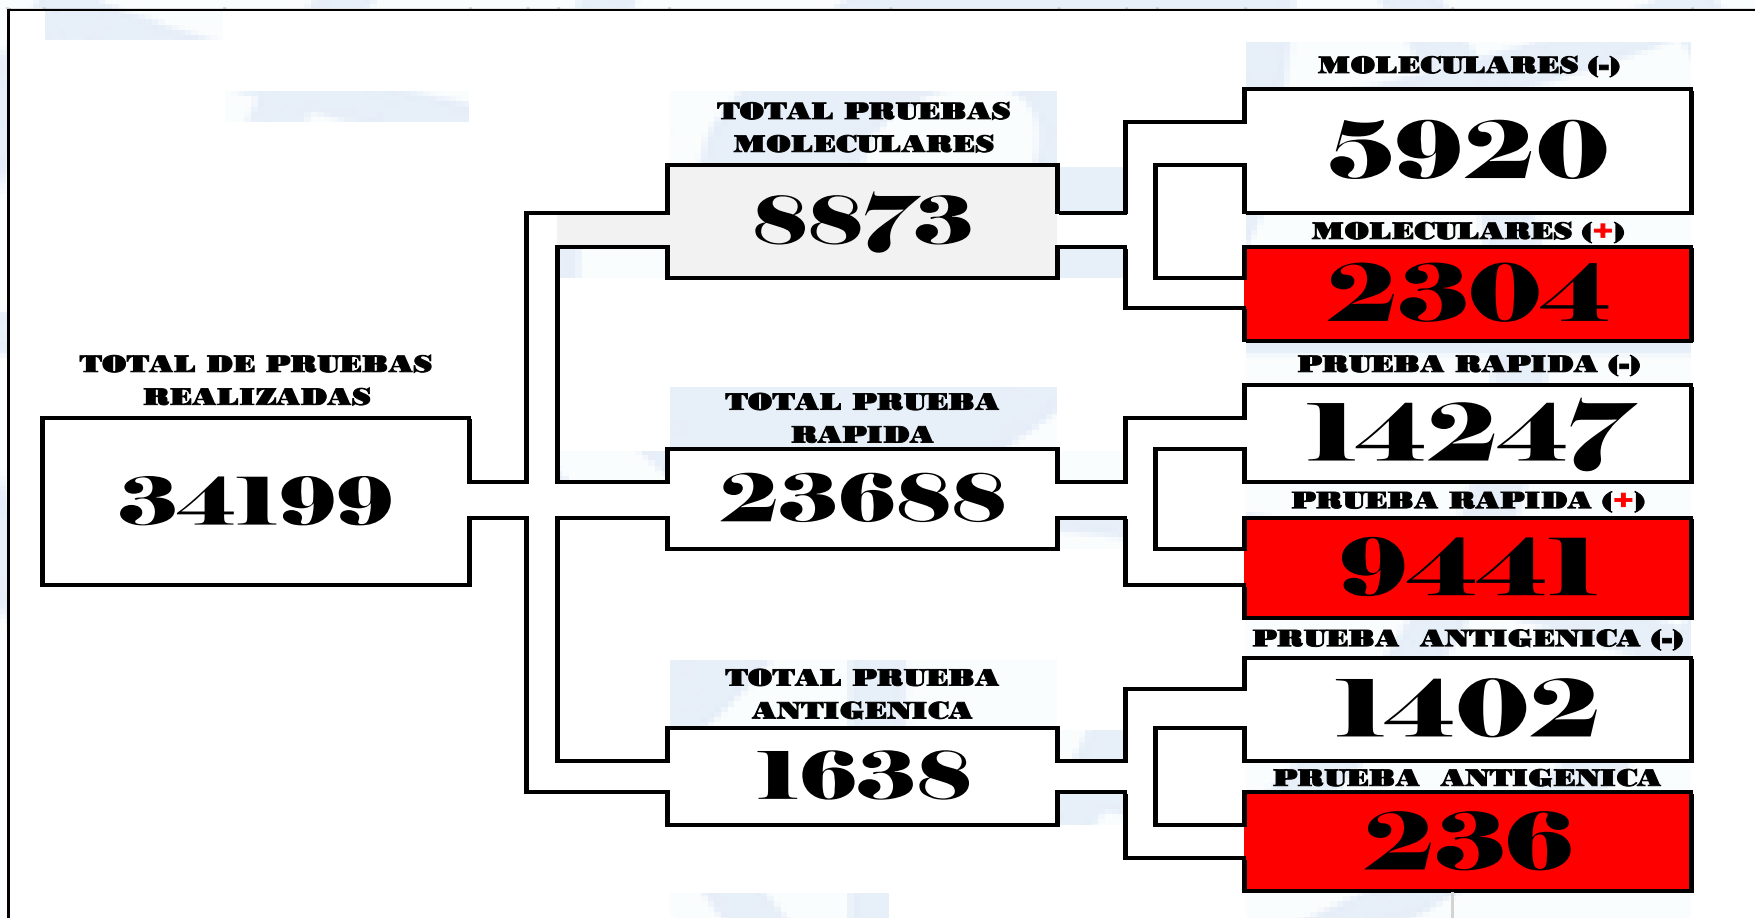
TOTAL DE PRUEBAS REALIZADAS

34199

TOTAL PRUEBAS MOLECULARES

8873

TOTAL PRUEBA RAPIDA

23688

TOTAL PRUEBA ANTIGENICA

1638

MOLECULARES (-)

5920

MOLECULARES (+)

2304

PRUEBA RAPIDA (-)

14247

PRUEBA RAPIDA (+)

9441

PRUEBA ANTIGENICA (-)

1402

PRUEBA ANTIGENICA

236